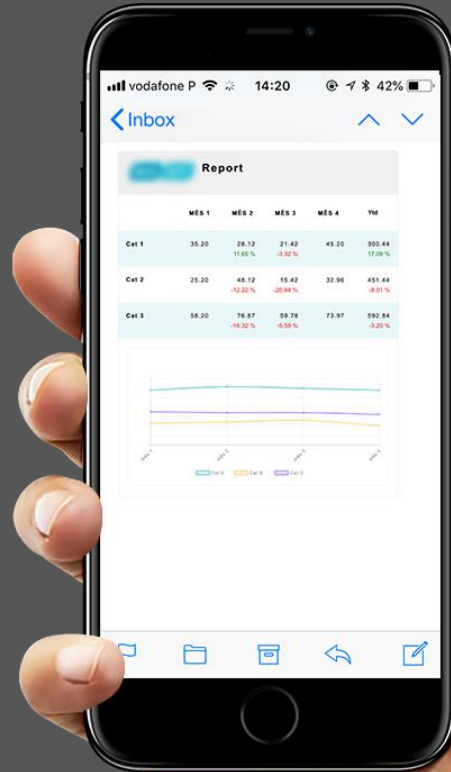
vodafone P 14:20 42%

Inbox

Report

| | MÊS 1 | MÊS 2 | MÊS 3 | MÊS 4 | Ytd |
|---|---|---|---|---|---|
| Cat 1 | 35.20 | 28.12<br>11.65 % | 21.42<br>-3.32 % | 45.20 | 300.44<br>17.09 % |
| Cat 2 | 25.20 | 48.12<br>-12.22 % | 15.42<br>-20.84 % | 32.96 | 451.44<br>-8.01 % |
| Cat 3 | 58.20 | 76.87<br>-16.32 % | 59.78<br>-5.59 % | 73.97 | 592.84<br>-3.20 % |

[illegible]